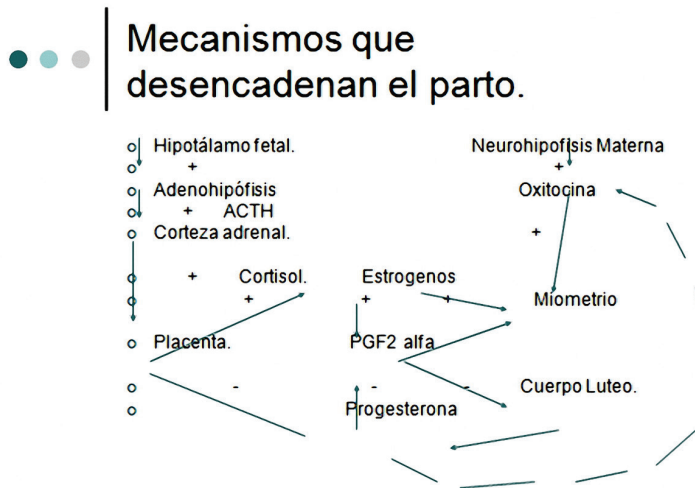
Mecanismos que desencadenan el parto.

Hipotálamo fetal. Neurohipofisis Materna
+ +
Adenohipófisis Oxitocina
+ ACTH
Corteza adrenal. +

+ Cortisol. Estrogenos
+ + + Miometrio

Placenta. PGF2 alfa

- - - Cuerpo Luteo.
Progesterona